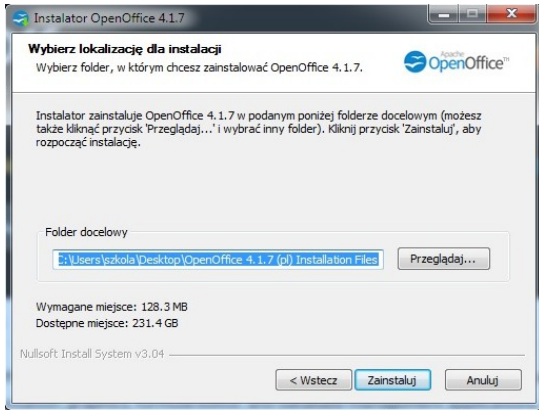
Instalator OpenOffice 4.1.7

Wybierz lokalizację dla instalacji
Wybierz folder, w którym chcesz zainstalować OpenOffice 4.1.7.

Apache OpenOffice™

Instalator zainstaluje OpenOffice 4.1.7 w podanym poniżej folderze docelowym (możesz także kliknąć przycisk 'Przeglądaj...' i wybrać inny folder). Kliknij przycisk 'Zainstaluj', aby rozpocząć instalację.

Folder docelowy
C:\Users\szkola\Desktop\OpenOffice 4.1.7 (pl) Installation Files
Przeglądaj...

Wymagane miejsce: 128.3 MB
Dostępne miejsce: 231.4 GB

Nullsoft Install System v3.04

< Wstecz
Zainstaluj
Anuluj